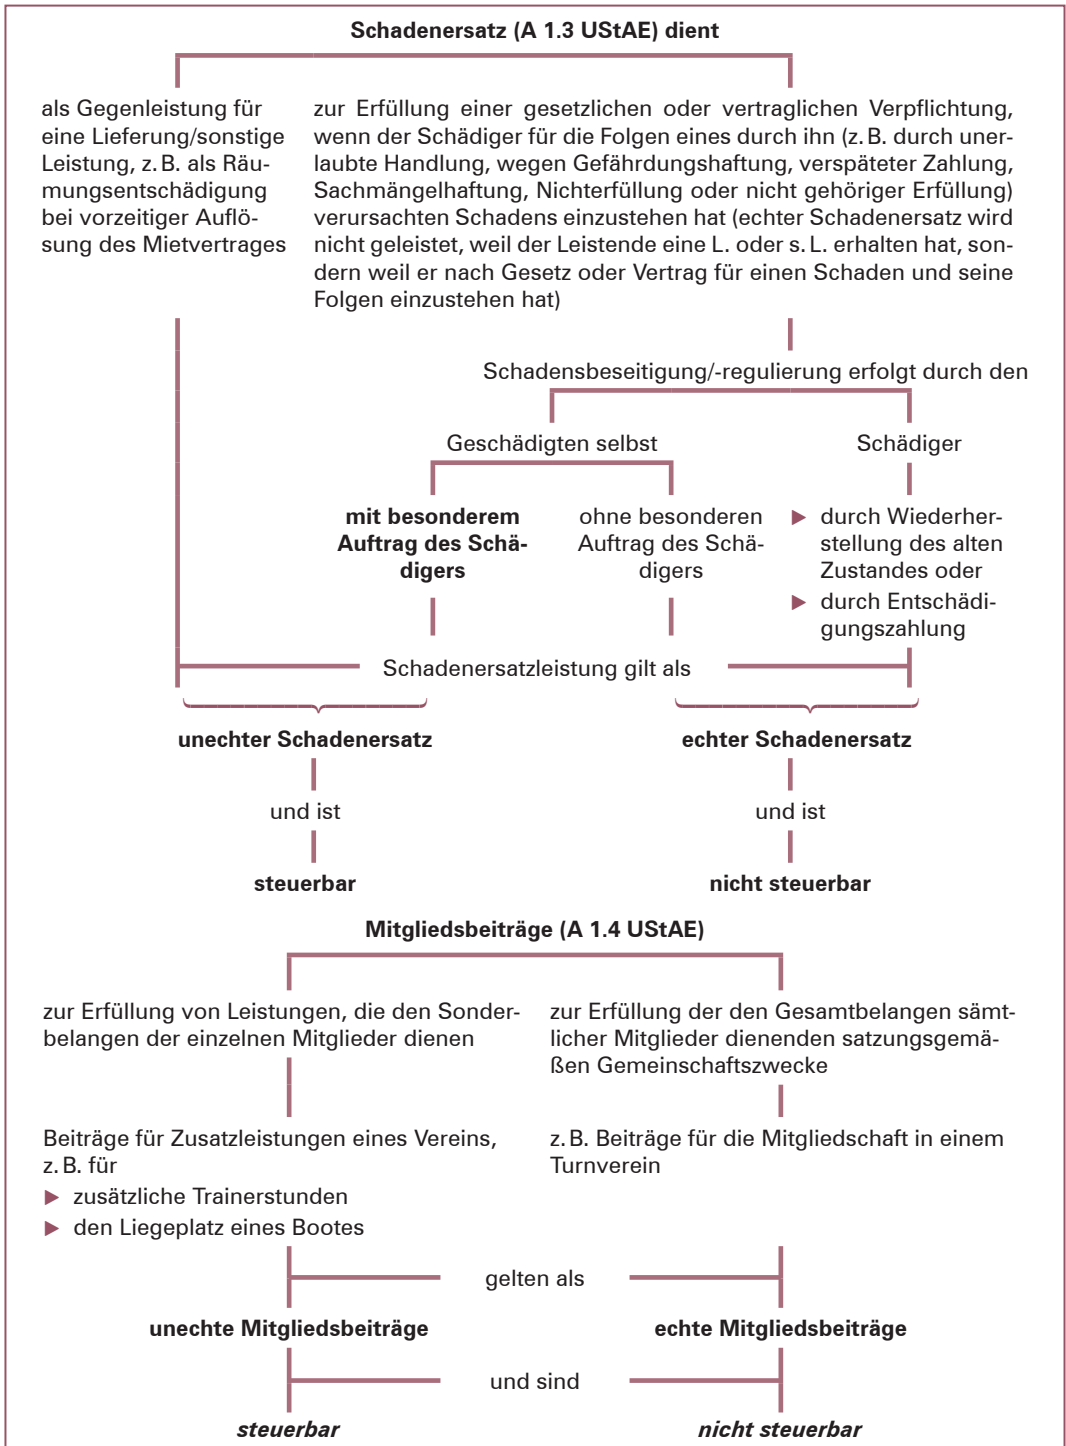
Schadenersatz (A 1.3 UStAE) dient

als Gegenleistung für eine Lieferung/sonstige Leistung, z. B. als Räumungsentschädigung bei vorzeitiger Auflösung des Mietvertrages

zur Erfüllung einer gesetzlichen oder vertraglichen Verpflichtung, wenn der Schädiger für die Folgen eines durch ihn (z. B. durch unerlaubte Handlung, wegen Gefährdungshaftung, verspäteter Zahlung, Sachmängelhaftung, Nichterfüllung oder nicht gehöriger Erfüllung) verursachten Schadens einzustehen hat (echter Schadenersatz wird nicht geleistet, weil der Leistende eine L. oder s. L. erhalten hat, sondern weil er nach Gesetz oder Vertrag für einen Schaden und seine Folgen einzustehen hat)

Schadensbeseitigung/-regulierung erfolgt durch den

Geschädigten selbst

Schädiger

mit besonderem Auftrag des Schädigers

ohne besonderen Auftrag des Schädigers

▶ durch Wiederherstellung des alten Zustandes oder
▶ durch Entschädigungszahlung

Schadenersatzleistung gilt als

unechter Schadenersatz

echter Schadenersatz

und ist

und ist

steuerbar

nicht steuerbar

Mitgliedsbeiträge (A 1.4 UStAE)

zur Erfüllung von Leistungen, die den Sonderbelangen der einzelnen Mitglieder dienen

zur Erfüllung der den Gesamtbelangen sämtlicher Mitglieder dienenden satzungsgemäßen Gemeinschaftszwecke

Beiträge für Zusatzleistungen eines Vereins, z. B. für
▶ zusätzliche Trainerstunden
▶ den Liegeplatz eines Bootes

z. B. Beiträge für die Mitgliedschaft in einem Turnverein

gelten als

unechte Mitgliedsbeiträge

echte Mitgliedsbeiträge

und sind

steuerbar

nicht steuerbar